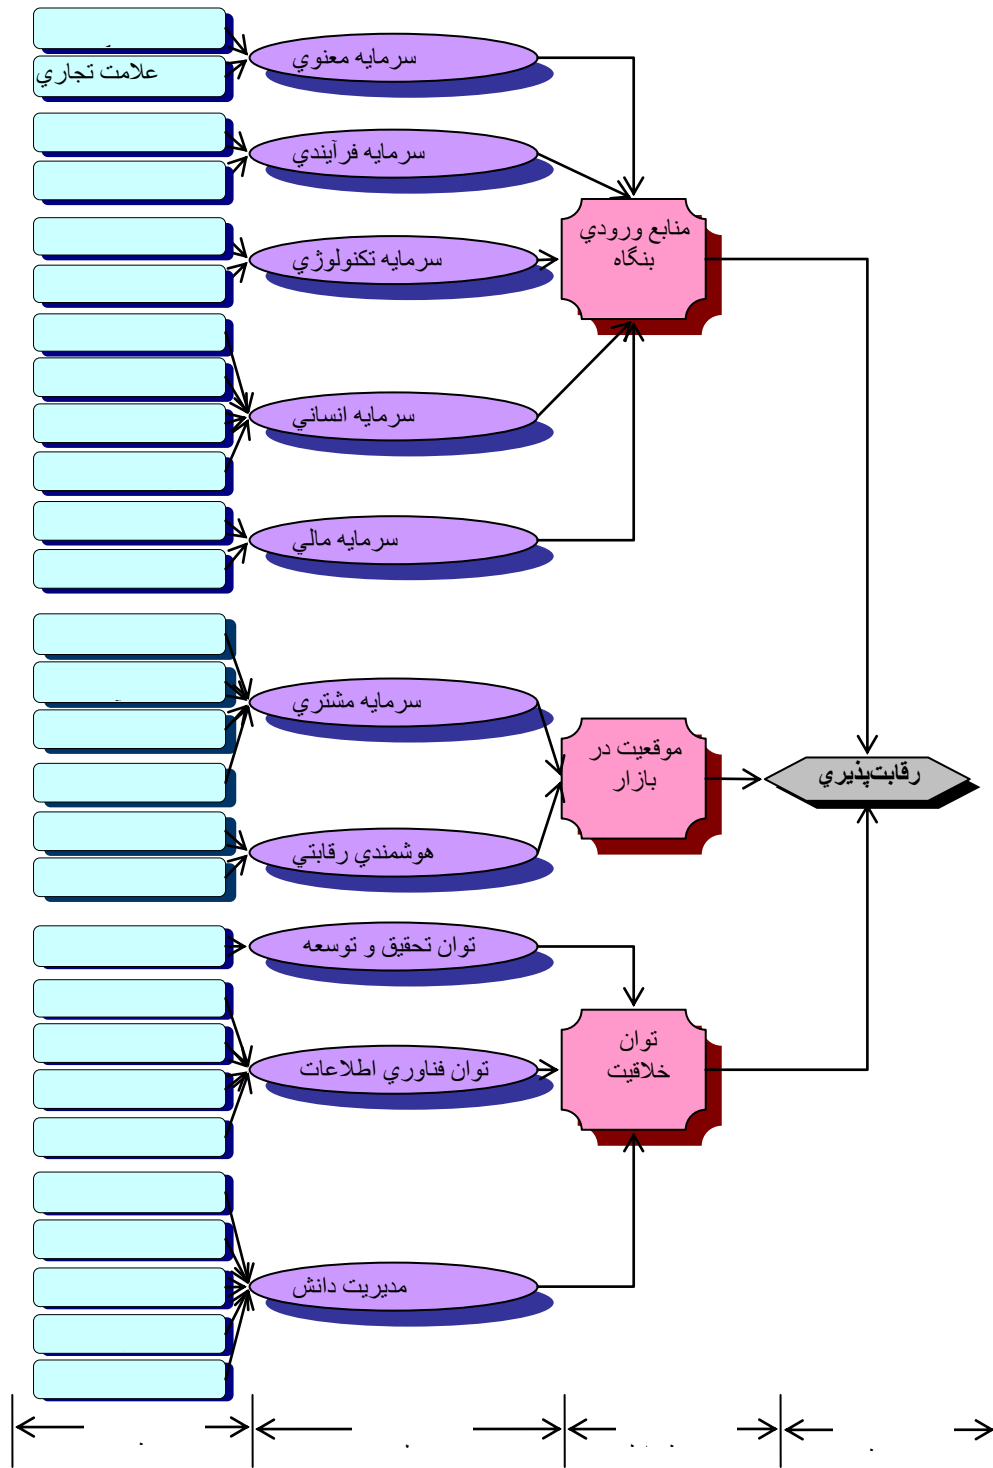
علامت تجاري

سرمايه معنوي

سرمايه فرآيندي

سرمايه تكنولوژي

سرمايه انساني

سرمايه مالي

منابع ورودي بنگاه

سرمايه مشتري

هوشمندي رقابتي

موقعيت در بازار

رقابت‌پذيري

توان تحقيق و توسعه

توان فناوري اطلاعات

مديريت دانش

توان خلاقيت